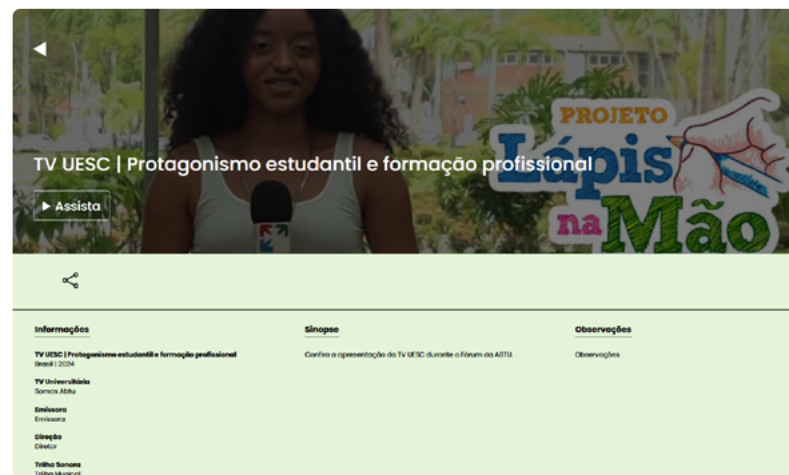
PROJETO
Lápis na Mão

TV UESC | Protagonismo estudantil e formação profissional

▶ Assista

Informações

TV UESC | Protagonismo estudantil e formação profissional
Brasil | 2024

TV Universitária
Somos Abtu

Emissora
Emissora

Direção
Diretor

Trilha Sonora
Trilha Musical

Sinopse

Confira a apresentação da TV UESC durante o Fórum da ABTU

Observações

Observações